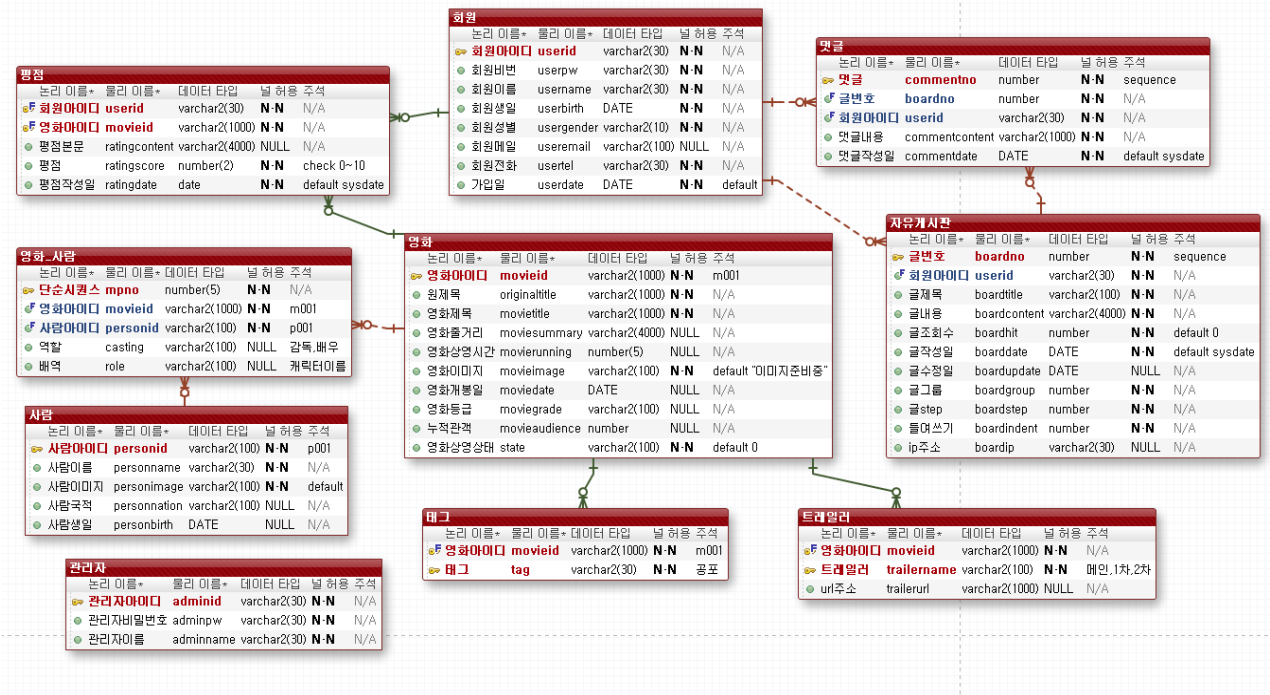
회원

| 논리 이름 | 물리 이름 | 데이터 타입 | 널 허용 | 주석 |
|---|---|---|---|---|
| 회원아이디 | userid | varchar2(30) | N-N | N/A |
| 회원비번 | userpw | varchar2(30) | N-N | N/A |
| 회원이름 | username | varchar2(30) | N-N | N/A |
| 회원생일 | userbirth | DATE | N-N | N/A |
| 회원성별 | usergender | varchar2(10) | N-N | N/A |
| 회원메일 | useremail | varchar2(100) | NULL | N/A |
| 회원전화 | usertel | varchar2(30) | N-N | N/A |
| 가입일 | userdate | DATE | N-N | default |

댓글

| 논리 이름 | 물리 이름 | 데이터 타입 | 널 허용 | 주석 |
|---|---|---|---|---|
| 댓글 | commentno | number | N-N | sequence |
| 글번호 | boardno | number | N-N | N/A |
| 회원아이디 | userid | varchar2(30) | N-N | N/A |
| 댓글내용 | commentcontent | varchar2(1000) | N-N | N/A |
| 댓글작성일 | commentdate | DATE | N-N | default sysdate |

평점

| 논리 이름 | 물리 이름 | 데이터 타입 | 널 허용 | 주석 |
|---|---|---|---|---|
| 회원아이디 | userid | varchar2(30) | N-N | N/A |
| 영화아이디 | movieid | varchar2(1000) | N-N | N/A |
| 평점본문 | ratingcontent | varchar2(4000) | NULL | N/A |
| 평점 | ratingscore | number(2) | N-N | check 0~10 |
| 평점작성일 | ratingdate | date | N-N | default sysdate |

영화_사람

| 논리 이름 | 물리 이름 | 데이터 타입 | 널 허용 | 주석 |
|---|---|---|---|---|
| 단순시퀀스 | mpno | number(5) | N-N | N/A |
| 영화아이디 | movieid | varchar2(1000) | N-N | m001 |
| 사람아이디 | personid | varchar2(100) | N-N | p001 |
| 역할 | casting | varchar2(100) | NULL | 감독,배우 |
| 배역 | role | varchar2(100) | NULL | 캐릭터이름 |

영화

| 논리 이름 | 물리 이름 | 데이터 타입 | 널 허용 | 주석 |
|---|---|---|---|---|
| 영화아이디 | movieid | varchar2(1000) | N-N | m001 |
| 원제목 | originaltitle | varchar2(1000) | N-N | N/A |
| 영화제목 | movietitle | varchar2(1000) | N-N | N/A |
| 영화줄거리 | moviesummary | varchar2(4000) | NULL | N/A |
| 영화상영시간 | movierunning | number(5) | NULL | N/A |
| 영화이미지 | movieimage | varchar2(100) | N-N | default "이미지준비중" |
| 영화개봉일 | moviedate | DATE | NULL | N/A |
| 영화등급 | moviegrade | varchar2(100) | NULL | N/A |
| 누적관객 | movieaudience | number | NULL | N/A |
| 영화상영상태 | state | varchar2(100) | NULL | default 0 |

자유게시판

| 논리 이름 | 물리 이름 | 데이터 타입 | 널 허용 | 주석 |
|---|---|---|---|---|
| 글번호 | boardno | number | N-N | sequence |
| 회원아이디 | userid | varchar2(30) | N-N | N/A |
| 글제목 | boardtitle | varchar2(100) | N-N | N/A |
| 글내용 | boardcontent | varchar2(4000) | N-N | N/A |
| 글조회수 | boardhit | number | N-N | default 0 |
| 글작성일 | boarddate | DATE | N-N | default sysdate |
| 글수정일 | boardupdate | DATE | NULL | N/A |
| 글그룹 | boardgroup | number | N-N | N/A |
| 글step | boardstep | number | N-N | N/A |
| 들여쓰기 | boardindent | number | N-N | N/A |
| ip주소 | boardip | varchar2(30) | NULL | N/A |

사람

| 논리 이름 | 물리 이름 | 데이터 타입 | 널 허용 | 주석 |
|---|---|---|---|---|
| 사람아이디 | personid | varchar2(100) | N-N | p001 |
| 사람이름 | personname | varchar2(30) | N-N | N/A |
| 사람이미지 | personimage | varchar2(100) | N-N | default |
| 사람국적 | personnation | varchar2(100) | NULL | N/A |
| 사람생일 | personbirth | DATE | NULL | N/A |

태그

| 논리 이름 | 물리 이름 | 데이터 타입 | 널 허용 | 주석 |
|---|---|---|---|---|
| 영화아이디 | movieid | varchar2(1000) | N-N | m001 |
| 태그 | tag | varchar2(30) | N-N | 공포 |

트레일러

| 논리 이름 | 물리 이름 | 데이터 타입 | 널 허용 | 주석 |
|---|---|---|---|---|
| 영화아이디 | movieid | varchar2(1000) | N-N | N/A |
| 트레일러 | trailername | varchar2(100) | N-N | 메인,1차,2차 |
| url주소 | trailerurl | varchar2(1000) | NULL | N/A |

관리자

| 논리 이름 | 물리 이름 | 데이터 타입 | 널 허용 | 주석 |
|---|---|---|---|---|
| 관리자아이디 | adminid | varchar2(30) | N-N | N/A |
| 관리자비밀번호 | adminpw | varchar2(30) | N-N | N/A |
| 관리자이름 | adminname | varchar2(30) | N-N | N/A |